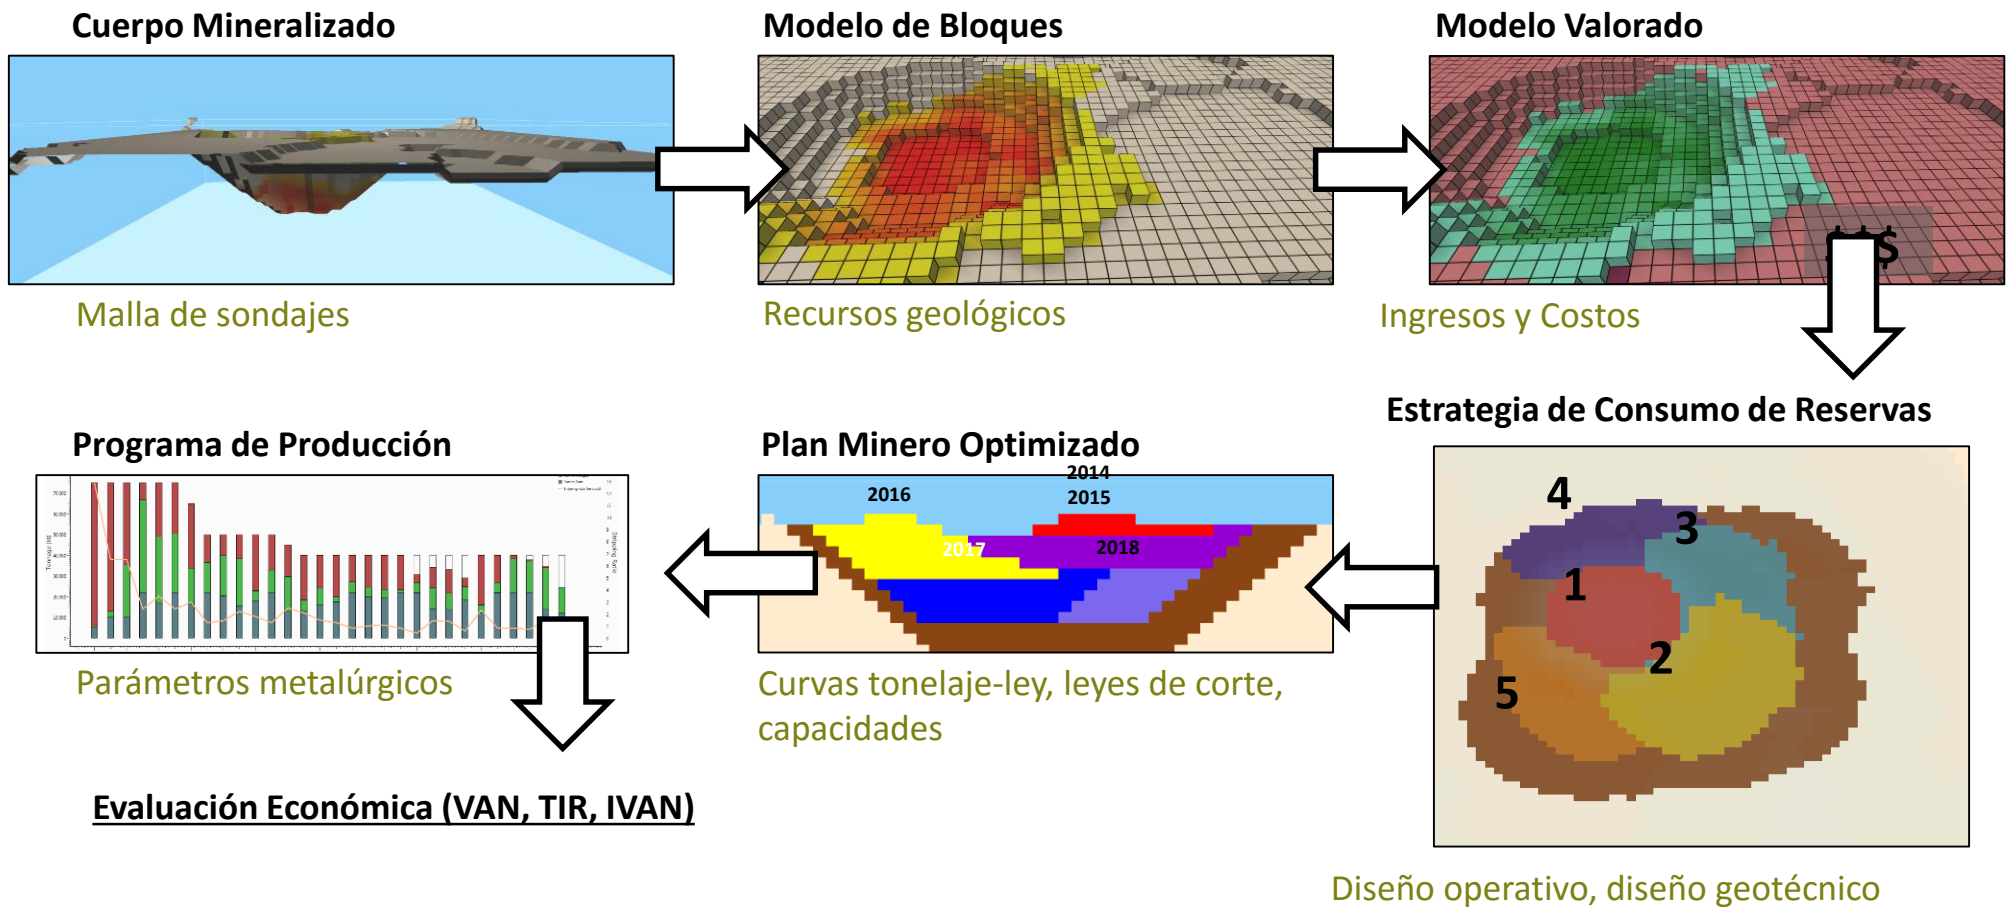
Cuerpo Mineralizado

Malla de sondajes

Modelo de Bloques

Recursos geológicos

Modelo Valorado

$$$

Ingresos y Costos

Estrategia de Consumo de Reservas

4
3
1
2
5

Diseño operativo, diseño geotécnico

Plan Minero Optimizado

2016
2014
2015
2017
2018

Curvas tonelaje-ley, leyes de corte, capacidades

Programa de Producción

Parámetros metalúrgicos

Evaluación Económica (VAN, TIR, IVAN)